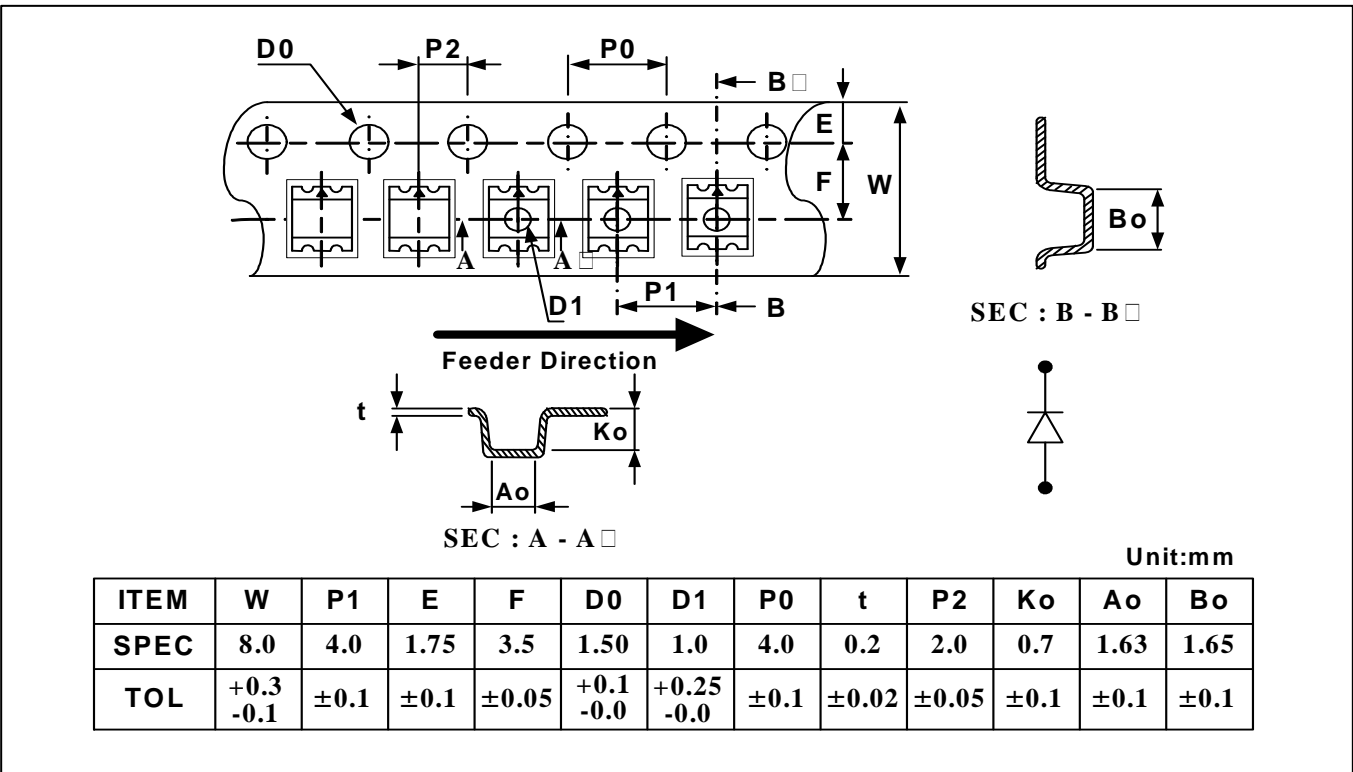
D0
P2
P0
B□
E
F
W
Bo
A
A□
D1
P1
B
SEC : B - B□
Feeder Direction
t
Ko
Ao
SEC : A - A□
Unit:mm

| ITEM | W | P1 | E | F | D0 | D1 | P0 | t | P2 | Ko | Ao | Bo |
|---|---|---|---|---|---|---|---|---|---|---|---|---|
| SPEC | 8.0 | 4.0 | 1.75 | 3.5 | 1.50 | 1.0 | 4.0 | 0.2 | 2.0 | 0.7 | 1.63 | 1.65 |
| TOL | +0.3 -0.1 | ±0.1 | ±0.1 | ±0.05 | +0.1 -0.0 | +0.25 -0.0 | ±0.1 | ±0.02 | ±0.05 | ±0.1 | ±0.1 | ±0.1 |